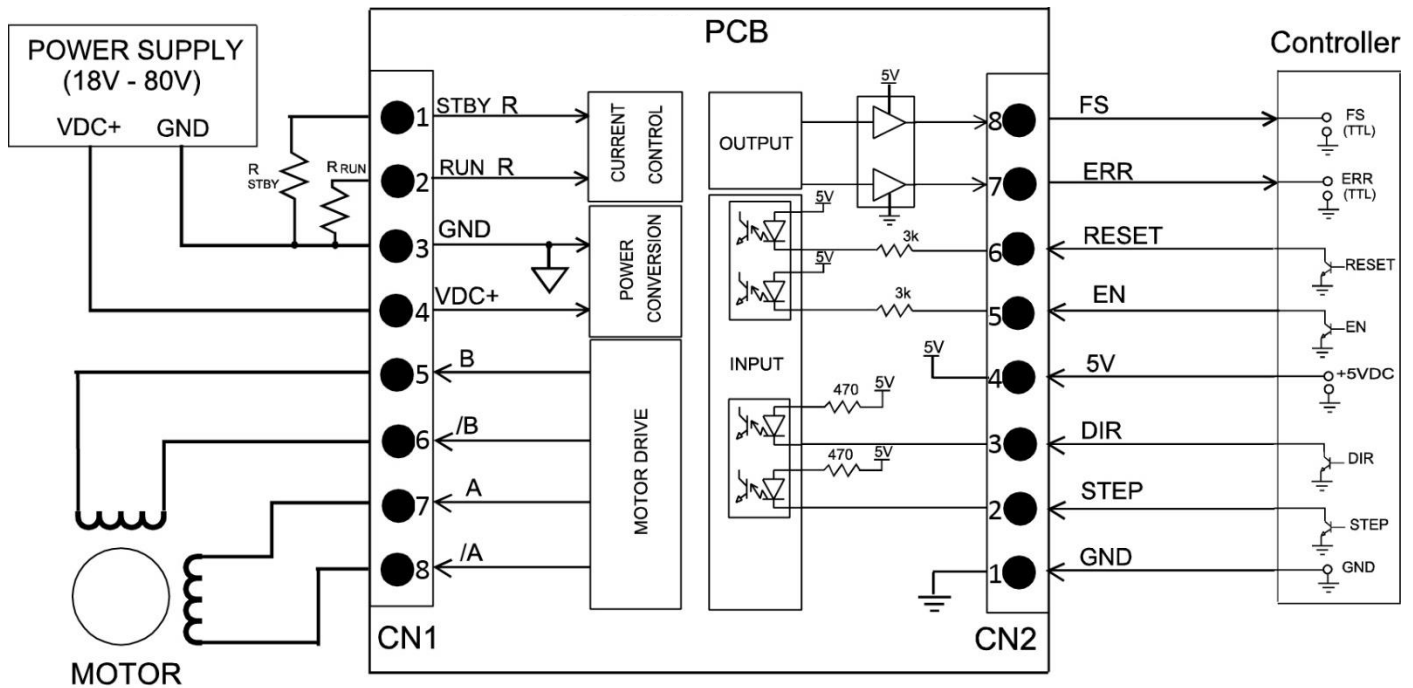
POWER SUPPLY
(18V - 80V)
VDC+ GND

R STBY
R RUN

PCB

Controller

1 STBY R
2 RUN R
3 GND
4 VDC+
5 B
6 /B
7 A
8 /A

CURRENT CONTROL
POWER CONVERSION
MOTOR DRIVE
OUTPUT
INPUT

5V
5V
5V
3k
3k
470
5V
470
5V
5V

8 FS
7 ERR
6 RESET
5 EN
4 5V
3 DIR
2 STEP
1 GND

FS (TTL)
ERR (TTL)
RESET
EN
+5VDC
DIR
STEP
GND

CN1
CN2
MOTOR